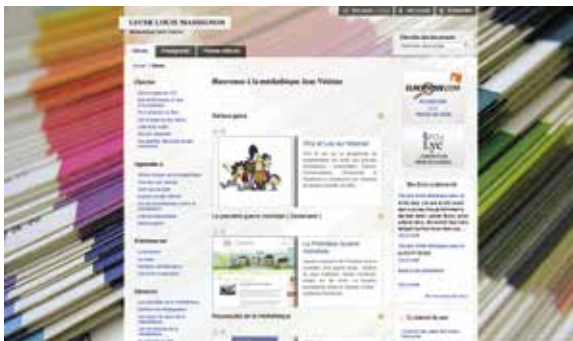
LYCÉE LOUIS MASSIGNON

Bienvenue à la médiathèque Jean Trélotte

Dernière parution

Prix et Lus sur Internet

La première guerre mondiale ( Centenaire )

La Première Guerre mondiale

Nouveautés de la médiathèque

Lycée

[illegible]